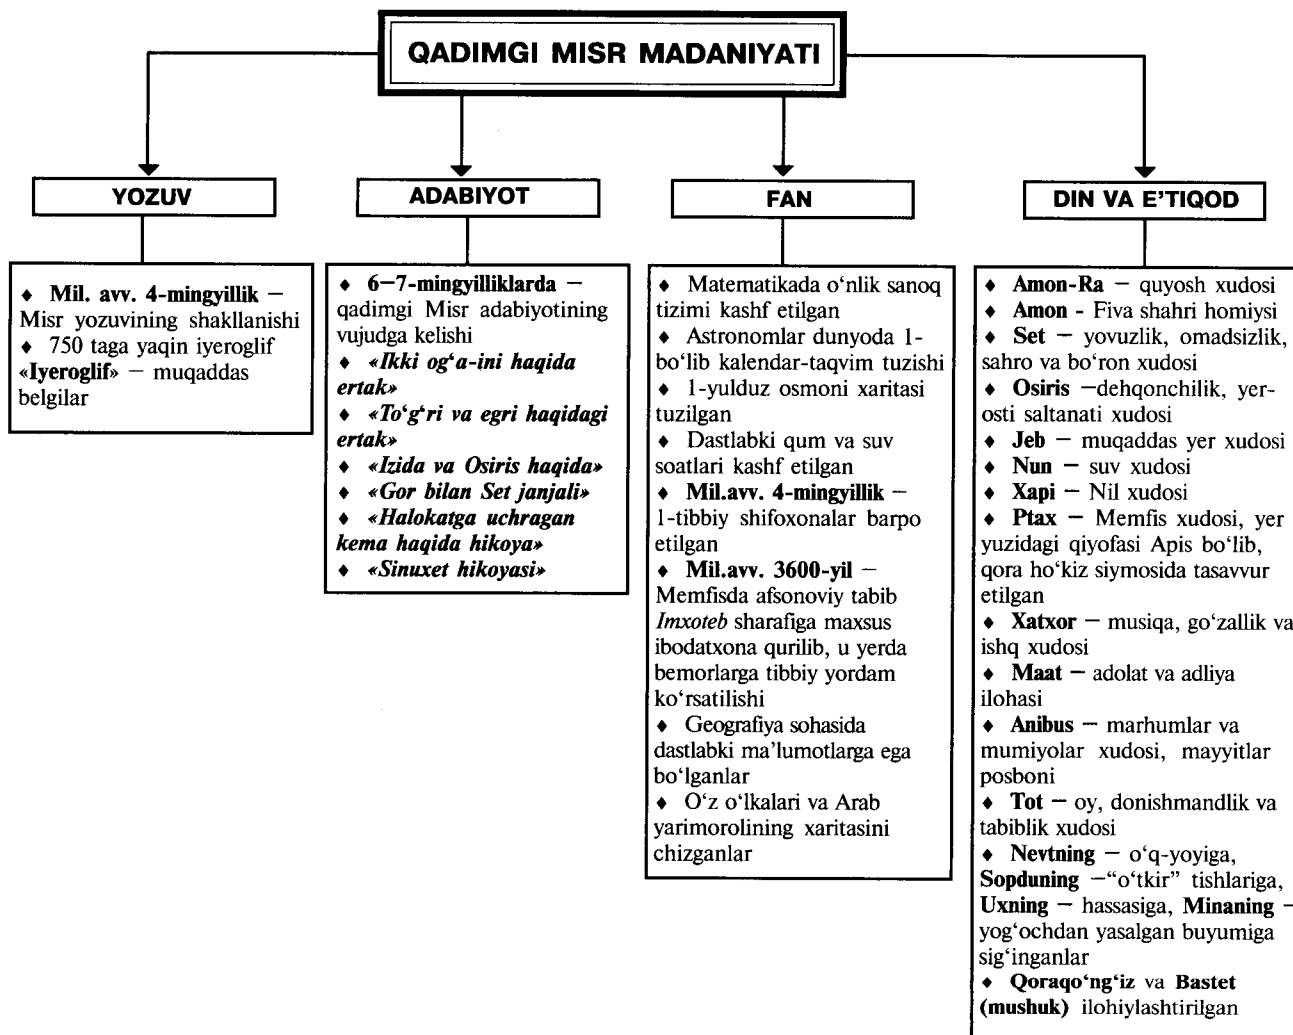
QADIMGI MISR MADANIYATI

YOZUV

♦ Mil. avv. 4-mingyillik – Misr yozuvining shakllanishi
♦ 750 taga yaqin iyeroglif
«Iyeroglif» – muqaddas belgilar

ADABIYOT

♦ 6–7-mingyilliklarda – qadimgi Misr adabiyotining vujudga kelishi
♦ «Ikki og'a-ini haqida ertak»
♦ «To'g'ri va egri haqidagi ertak»
♦ «Izida va Osiris haqida»
♦ «Gor bilan Set janjali»
♦ «Halokatga uchragan kema haqida hikoya»
♦ «Sinuxet hikoyasi»

FAN

♦ Matematikada o'nlik sanoq tizimi kashf etilgan
♦ Astronomlar dunyoda 1-bo'lib kalendar-taqvim tuzishi
♦ 1-yulduz osmoni xaritasi tuzilgan
♦ Dastlabki qum va suv soatlari kashf etilgan
♦ Mil.avv. 4-mingyillik – 1-tibbiy shifoxonalar barpo etilgan
♦ Mil.avv. 3600-yil – Memfisda afsonoviy tabib Imxoteb sharafiga maxsus ibodatxona qurilib, u yerda bemorlarga tibbiy yordam ko'rsatilishi
♦ Geografiya sohasida dastlabki ma'lumotlarga ega bo'lganlar
♦ O'z o'lkalari va Arab yarimorolining xaritasini chizganlar

DIN VA E'TIQOD

♦ Amon-Ra – quyosh xudosi
♦ Amon - Fiva shahri homiysi
♦ Set – yovuzlik, omadsizlik, sahro va bo'ron xudosi
♦ Osiris –dehqonchilik, yerosti saltanati xudosi
♦ Jeb – muqaddas yer xudosi
♦ Nun – suv xudosi
♦ Xapi – Nil xudosi
♦ Ptax – Memfis xudosi, yer yuzidagi qiyofasi Apis bo'lib, qora ho'kiz siymosida tasavvur etilgan
♦ Xatxor – musiqa, go'zallik va ishq xudosi
♦ Maat – adolat va adliya ilohasi
♦ Anibus – marhumlar va mumiyolar xudosi, mayyitlar posboni
♦ Tot – oy, donishmandlik va tabiblik xudosi
♦ Nevtning – o'q-yoyiga, Sopduning –"o'tkir" tishlariga, Uxning – hassasiga, Minaning – yog'ochdan yasalgan buyumiga sig'inganlar
♦ Qoraqo'ng'iz va Bastet (mushuk) ilohiylashtirilgan